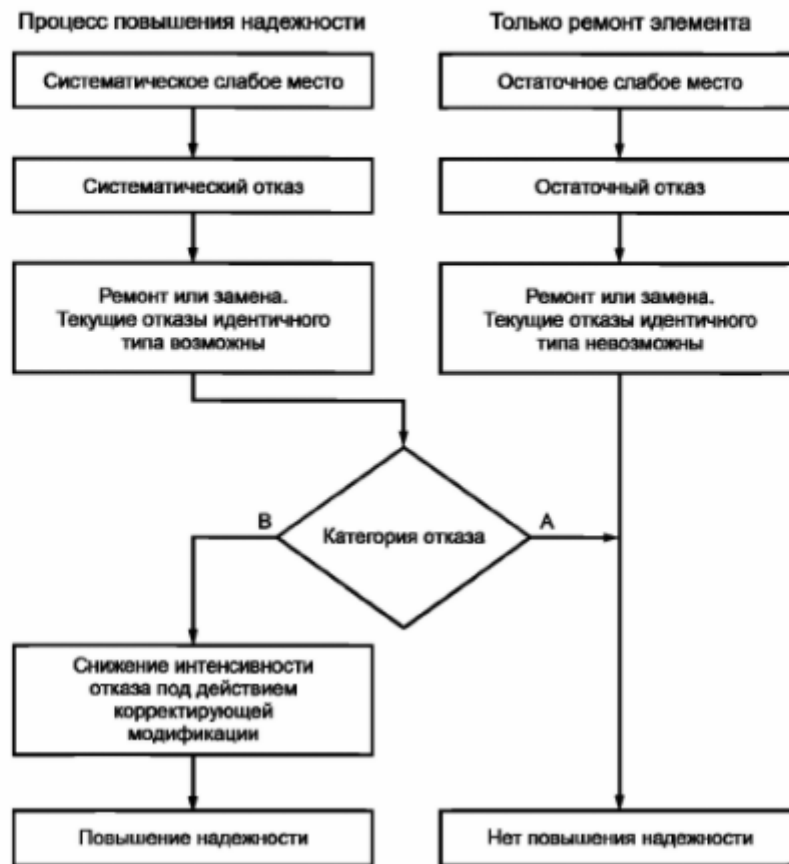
Процесс повышения надежности

Систематическое слабое место

Систематический отказ

Ремонт или замена. Текущие отказы идентичного типа возможны

Только ремонт элемента

Остаточное слабое место

Остаточный отказ

Ремонт или замена. Текущие отказы идентичного типа невозможны

B

Категория отказа

A

Снижение интенсивности отказа под действием корректирующей модификации

Повышение надежности

Нет повышения надежности